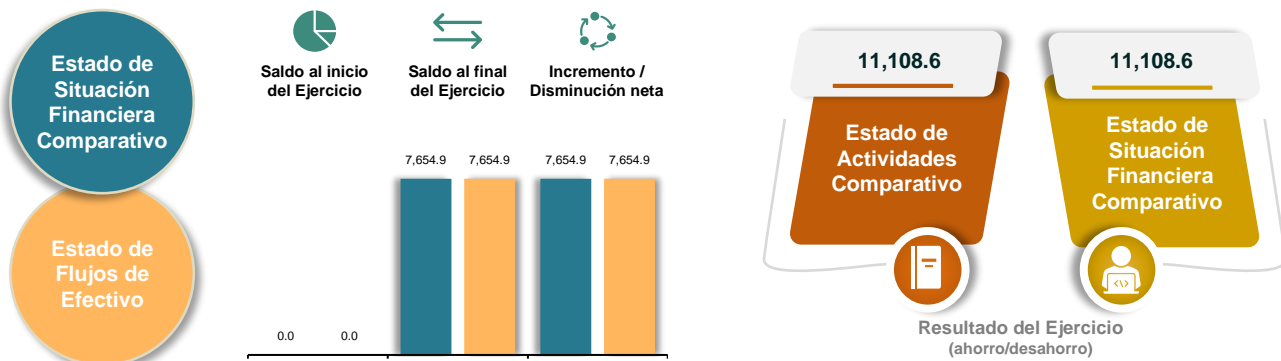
Estado de Situación Financiera Comparativo

Estado de Flujos de Efectivo

Saldo al inicio del Ejercicio

Saldo al final del Ejercicio

Incremento / Disminución neta

7,654.9 7,654.9 7,654.9 7,654.9

0.0 0.0

11,108.6

Estado de Actividades Comparativo

11,108.6

Estado de Situación Financiera Comparativo

Resultado del Ejercicio
(ahorro/desahorro)